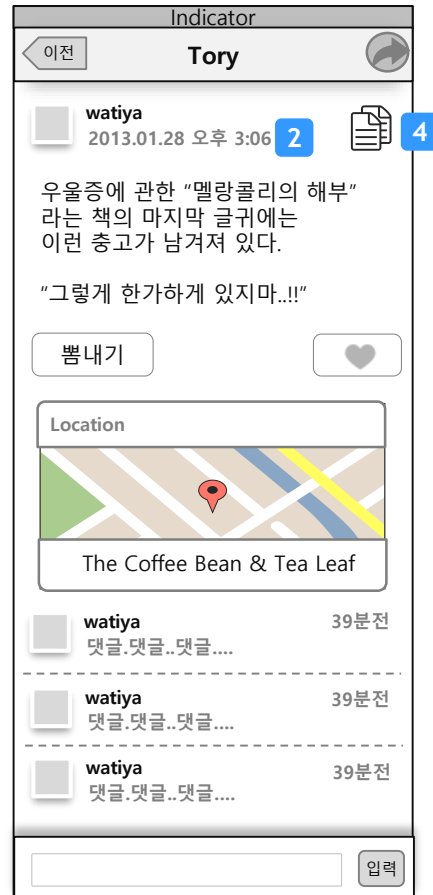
Indicator

이전

Tory

watiya
2013.01.28 오후 3:06

2

4

우울증에 관한 “멜랑콜리의 해부” 라는 책의 마지막 글귀에는 이런 충고가 남겨져 있다.

“그렇게 한가하게 있지마..!!”

뽐내기

Location

The Coffee Bean & Tea Leaf

watiya
댓글.댓글..댓글....
39분전

watiya
댓글.댓글..댓글....
39분전

watiya
댓글.댓글..댓글....
39분전

입력